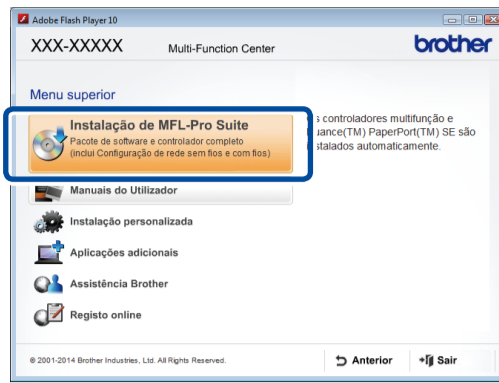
Adobe Flash Player 10

XXX-XXXXX Multi-Function Center brother

Menu superior

Instalação de MFL-Pro Suite
Pacote de software e controlador completo (inclui Configuração de rede sem fios e com fios)

s controladores multifunção e uance(TM) PaperPort(TM) SE são stalados automaticamente.

Manuais do Utilizador

Instalação personalizada

Aplicações adicionais

Assistência Brother

Registo online

© 2001-2014 Brother Industries, Ltd. All Rights Reserved.

Anterior

Sair